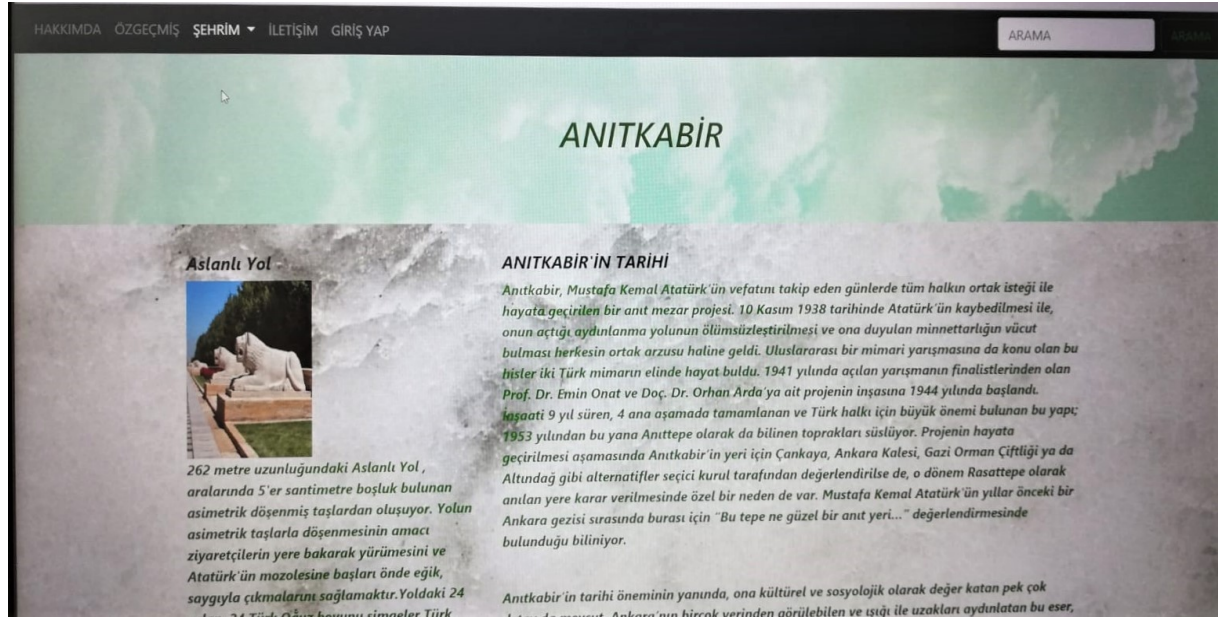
HAKKIMDA ÖZGEÇMİŞ ŞEHRİM ▾ İLETİŞİM GİRİŞ YAP

ARAMA

ARAMA

ANITKABİR

Aslanlı Yol

262 metre uzunluğundaki Aslanlı Yol , aralarında 5'er santimetre boşluk bulunan asimetrik döşenmiş taşlardan oluşuyor. Yolun asimetrik taşlarla döşenmesinin amacı ziyaretçilerin yere bakarak yürümesini ve Atatürk'ün mozolesine başları önde eğik, saygıyla çıkmalarını sağlamaktır.Yoldaki 24 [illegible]

ANITKABİR'İN TARİHİ

Anıtkabir, Mustafa Kemal Atatürk'ün vefatını takip eden günlerde tüm halkın ortak isteği ile hayata geçirilen bir anıt mezar projesi. 10 Kasım 1938 tarihinde Atatürk'ün kaybedilmesi ile, onun açtığı aydınlanma yolunun ölümsüzleştirilmesi ve ona duyulan minnettarlığın vücut bulması herkesin ortak arzusu haline geldi. Uluslararası bir mimari yarışmasına da konu olan bu hisler iki Türk mimarın elinde hayat buldu. 1941 yılında açılan yarışmanın finalistlerinden olan Prof. Dr. Emin Onat ve Doç. Dr. Orhan Arda'ya ait projenin inşasına 1944 yılında başlandı. İnşaati 9 yıl süren, 4 ana aşamada tamamlanan ve Türk halkı için büyük önemi bulunan bu yapı; 1953 yılından bu yana Anıttepe olarak da bilinen toprakları süslüyor. Projenin hayata geçirilmesi aşamasında Anıtkabir'in yeri için Çankaya, Ankara Kalesi, Gazi Orman Çiftliği ya da Altındağ gibi alternatifler seçici kurul tarafından değerlendirilse de, o dönem Rasattepe olarak anılan yere karar verilmesinde özel bir neden de var. Mustafa Kemal Atatürk'ün yıllar önceki bir Ankara gezisi sırasında burası için "Bu tepe ne güzel bir anıt yeri..." değerlendirmesinde bulunduğu biliniyor.

Anıtkabir'in tarihi öneminin yanında, ona kültürel ve sosyolojik olarak değer katan pek çok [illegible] Ankara'nın birçok yerinden görülebilen ve ışığı ile uzakları aydınlatan bu eser,